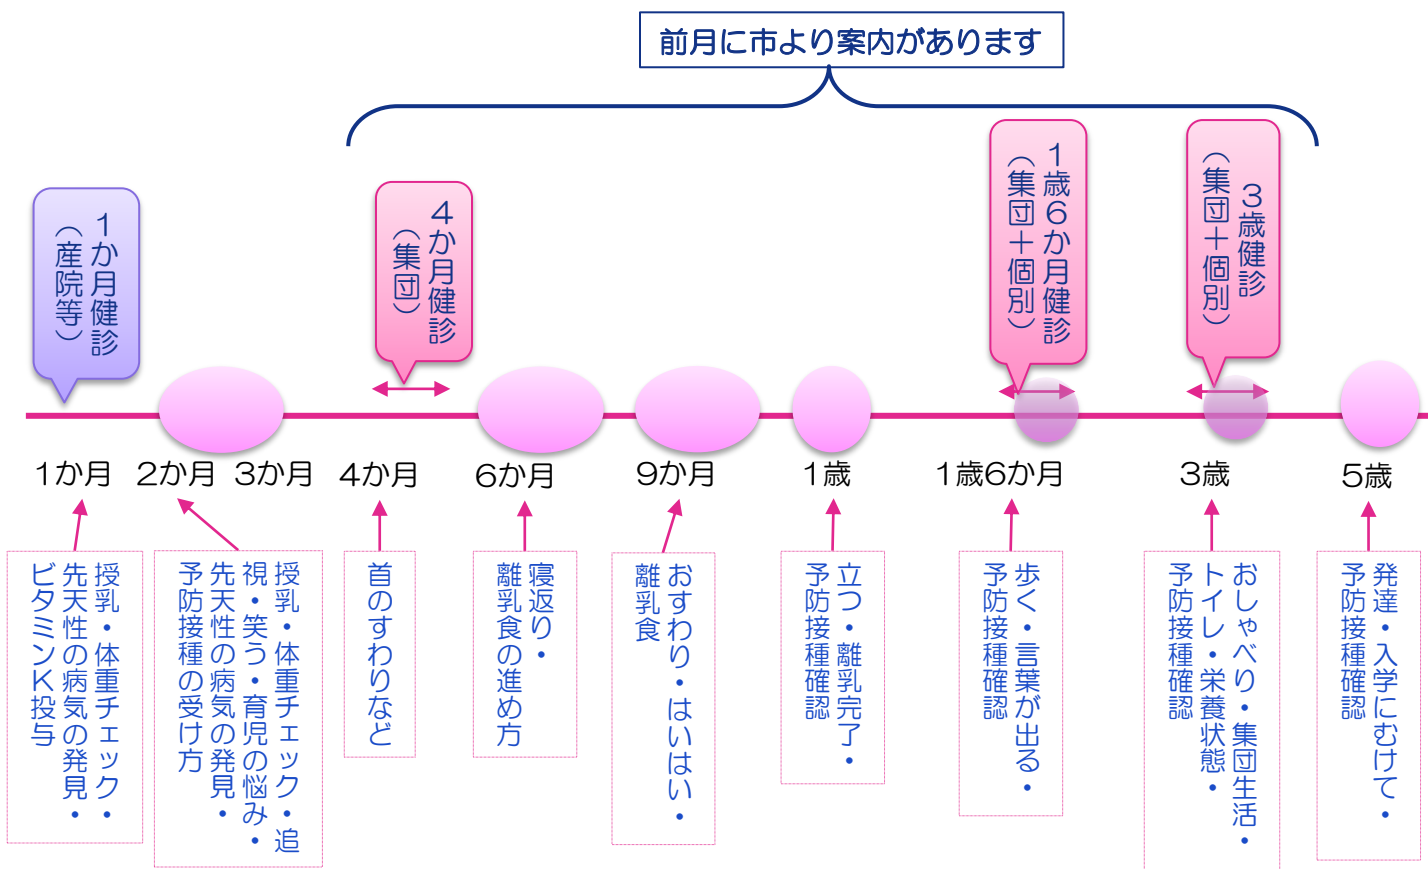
前月に市より案内があります

1か月健診（産院等）

4か月健診（集団）

1歳6か月健診（集団＋個別）

3歳健診（集団＋個別）

1か月　2か月　3か月　4か月　6か月　9か月　1歳　1歳6か月　3歳　5歳

授乳・体重チェック・先天性の病気の発見・ビタミンK投与

授乳・体重チェック・追視・笑う・育児の悩み・先天性の病気の発見・予防接種の受け方

首のすわりなど

寝返り・離乳食の進め方

おすわり・はいはい・離乳食

立つ・離乳完了・予防接種確認

歩く・言葉が出る・予防接種確認

おしゃべり・集団生活・トイレ・栄養状態・予防接種確認

発達・入学にむけて・予防接種確認